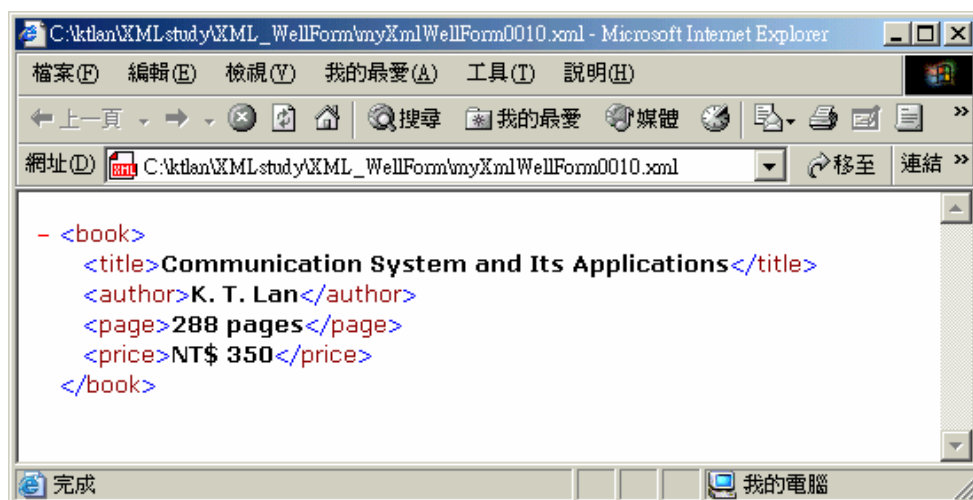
C:\ktlan\XMLstudy\XML_WellForm\myXmlWellForm0010.xml - Microsoft Internet Explorer

檔案(F) 編輯(E) 檢視(V) 我的最愛(A) 工具(T) 說明(H)

上一頁 搜尋 我的最愛 媒體

網址(D) C:\ktlan\XMLstudy\XML_WellForm\myXmlWellForm0010.xml 移至 連結

- <book>
<title>Communication System and Its Applications</title>
<author>K. T. Lan</author>
<page>288 pages</page>
<price>NT$ 350</price>
</book>

完成 我的電腦